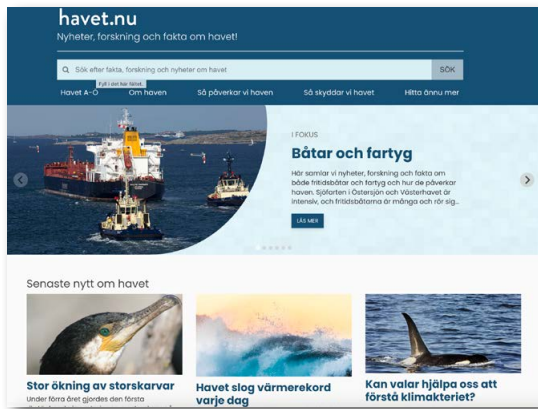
havet.nu

Nyheter, forskning och fakta om havet!

Sök efter fakta, forskning och nyheter om havet

SÖK

Fyll i det här fältet.

Havet A–Ö

Om haven

Så påverkar vi haven

Så skyddar vi havet

Hitta ännu mer

I FOKUS

Båtar och fartyg

Här samlar vi nyheter, forskning och fakta om både fritidsbåtar och fartyg och hur de påverkar haven. Sjöfarten i Östersjön och Västerhavet är intensiv, och fritidsbåtarna är många och rör sig...

LÄS MER

Senaste nytt om havet

Stor ökning av storskarvar

Under förra året gjordes den första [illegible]

Havet slog värmerekord varje dag

Kan valar hjälpa oss att förstå klimatkriset?